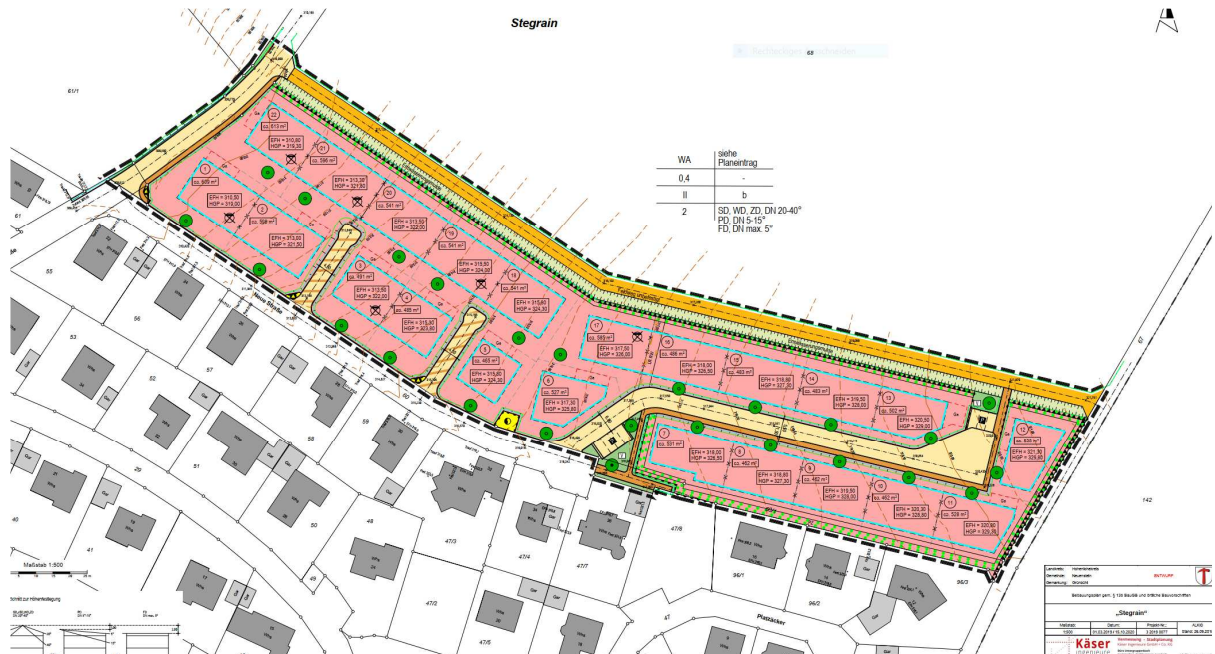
Stegrain

| WA | siehe Planeintrag |
|---|---|
| 0,4 | - |
| II | b |
| 2 | SD, WD, ZD, DN 20-40° PD, DN 5-15° FD, DN max. 5° |

22
ca. 613 m²
EFH = 310,50
HGP = 319,30
21
ca. 596 m²
1
ca. 589 m²
EFH = 310,50
HGP = 319,00
20
EFH = 313,30
HGP = 321,50
2
ca. 598 m²
EFH = 313,00
HGP = 321,50
EFH = 313,50
HGP = 322,00
19
ca. 541 m²
3
ca. 491 m²
EFH = 313,50
HGP = 322,00
ca. 541 m²
EFH = 315,50
HGP = 324,00
18
ca. 541 m²
4
ca. 485 m²
EFH = 315,80
HGP = 323,80
EFH = 315,80
HGP = 324,30
5
ca. 483 m²
EFH = 315,50
HGP = 324,30
17
ca. 569 m²
EFH = 317,50
HGP = 326,00
16
ca. 486 m²
EFH = 318,50
HGP = 326,50
15
ca. 483 m²
EFH = 318,80
HGP = 327,30
14
ca. 483 m²
EFH = 319,50
HGP = 328,00
13
ca. 552 m²
EFH = 320,50
HGP = 329,00
12
ca. 533 m²
EFH = 321,50
HGP = 329,60
6
ca. 527 m²
EFH = 317,30
HGP = 325,80
7
ca. 591 m²
EFH = 318,00
HGP = 326,50
8
ca. 462 m²
EFH = 318,80
HGP = 327,30
9
ca. 462 m²
EFH = 319,50
HGP = 328,00
10
ca. 462 m²
11
ca. 528 m²
EFH = 320,30
HGP = 328,80
EFH = 320,80
HGP = 329,30

61/1
61
55
56
53
57
52
58
59
51
50
48
47/3
47/4
47/7
47/6
47/2
47/5
49
40
41
96/1
96/2
96/3
142
67
68
47
Neue Straße
Platzäcker

Maßstab 1:500

„Stegrain“
ENTWURF
Bebauungsplan gem. § 13b BauGB und örtliche Bauvorschriften
Käser
Vermessung – Stadtplanung
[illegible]
1:500
Stand: 26.09.2019